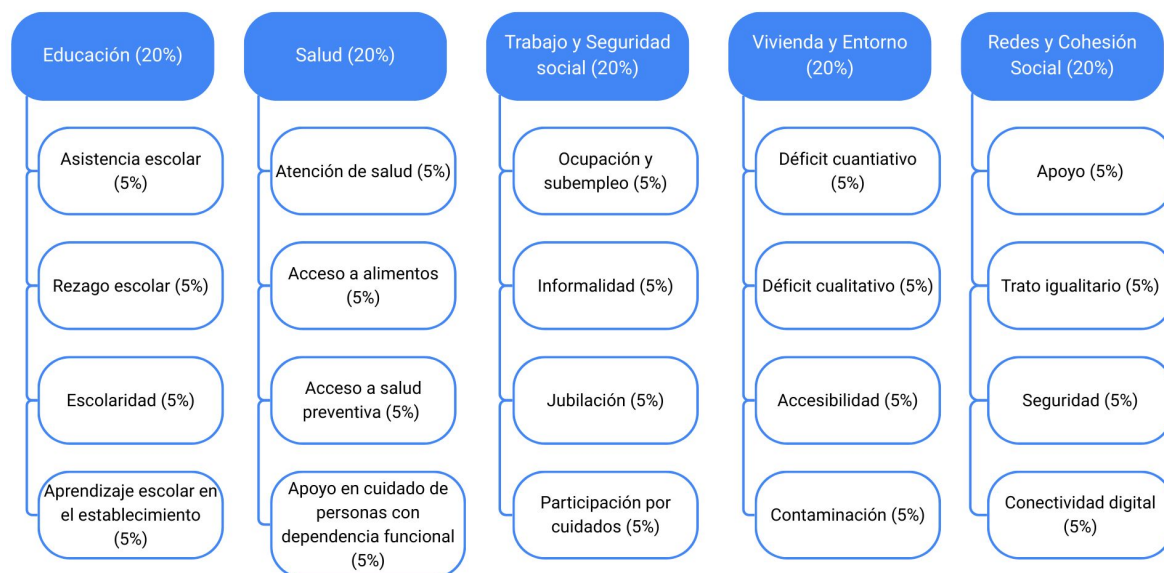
Educación (20%)

Asistencia escolar (5%)

Rezago escolar (5%)

Escolaridad (5%)

Aprendizaje escolar en el establecimiento (5%)

Salud (20%)

Atención de salud (5%)

Acceso a alimentos (5%)

Acceso a salud preventiva (5%)

Apoyo en cuidado de personas con dependencia funcional (5%)

Trabajo y Seguridad social (20%)

Ocupación y subempleo (5%)

Informalidad (5%)

Jubilación (5%)

Participación por cuidados (5%)

Vivienda y Entorno (20%)

Déficit cuantiativo (5%)

Déficit cualitativo (5%)

Accesibilidad (5%)

Contaminación (5%)

Redes y Cohesión Social (20%)

Apoyo (5%)

Trato igualitario (5%)

Seguridad (5%)

Conectividad digital (5%)